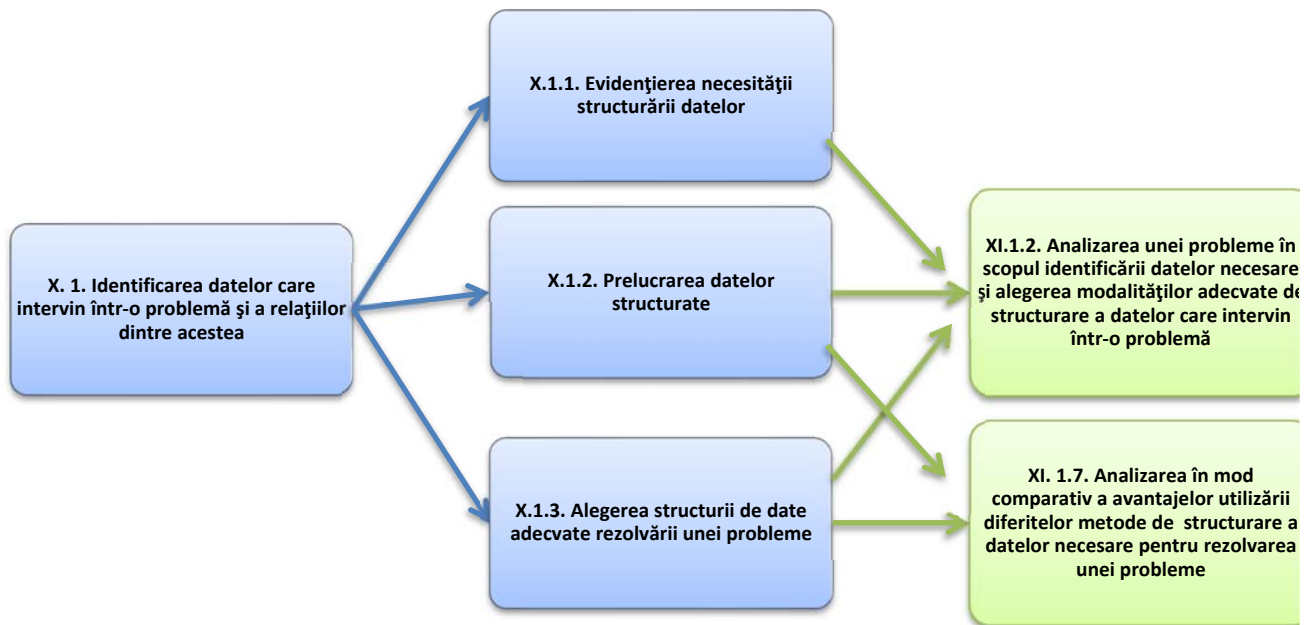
X. 1. Identificarea datelor care intervin într-o problemă şi a relaţiilor dintre acestea

X.1.1. Evidenţierea necesităţii structurării datelor

X.1.2. Prelucrarea datelor structurate

X.1.3. Alegerea structurii de date adecvate rezolvării unei probleme

XI.1.2. Analizarea unei probleme în scopul identificării datelor necesare şi alegerea modalităţilor adecvate de structurare a datelor care intervin într-o problemă

XI. 1.7. Analizarea în mod comparativ a avantajelor utilizării diferitelor metode de structurare a datelor necesare pentru rezolvarea unei probleme